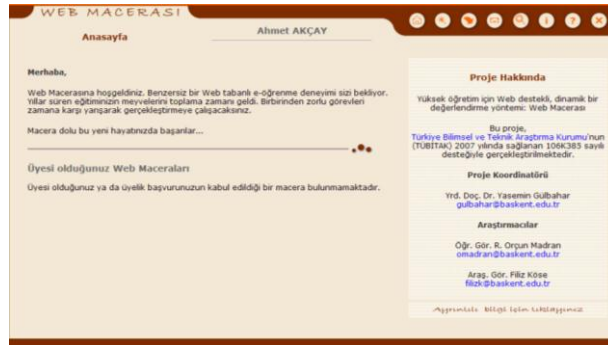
WEB MACERASI

Anasayfa

Ahmet AKÇAY

Merhaba,

Web Macerasına hoşgeldiniz. Benzersiz bir Web tabanlı e-öğrenme deneyimi sizi bekliyor. Yıllar süren eğitiminizin meyvelerini toplama zamanı geldi. Birbirinden zorlu görevleri zamana karşı yarışarak gerçekleştirmeye çalışacaksınız.

Macera dolu bu yeni hayatınızda başarılar...

Üyesi olduğunuz Web Maceraları

Üyesi olduğunuz ya da üyelik başvurunuzun kabul edildiği bir macera bulunmamaktadır.

Proje Hakkında

Yüksek öğretim için Web destekli, dinamik bir değerlendirme yöntemi: Web Macerası

Bu proje, Türkiye Bilimsel ve Teknik Araştırma Kurumu'nun (TÜBİTAK) 2007 yılında sağlanan 106K385 sayılı desteğiyle gerçekleştirilmektedir.

Proje Koordinatörü

Yrd. Doç. Dr. Yasemin Gülbahar
gulbahar@baskent.edu.tr

Araştırmacılar

Öğr. Gör. R. Orçun Madran
omadran@baskent.edu.tr

Araş. Gör. Filiz Köse
filizk@baskent.edu.tr

Ayrıntılı bilgi için tıklayınız